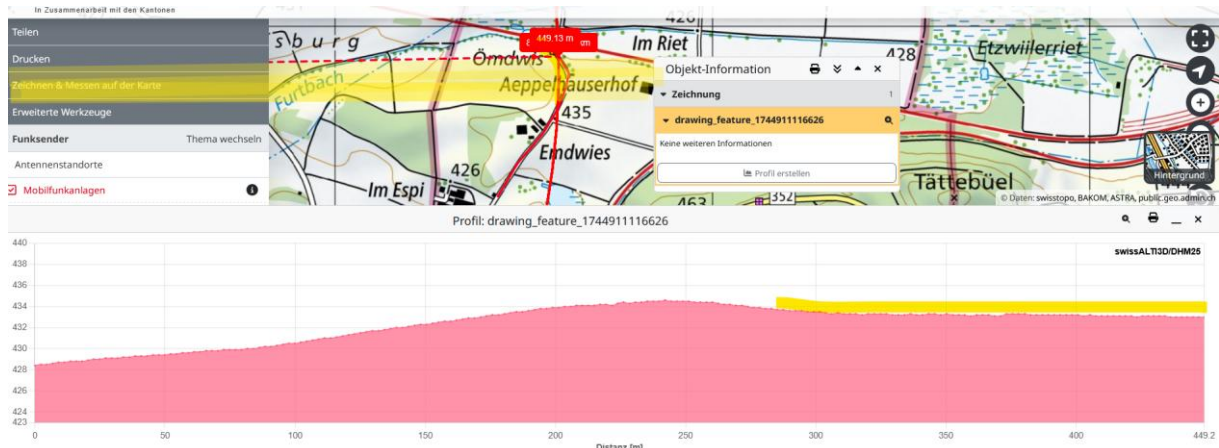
In Zusammenarbeit mit den Kantonen
Teilen
Drucken
Zeichnen & Messen auf der Karte
Erweiterte Werkzeuge
Funksender
Thema wechseln
Antennenstandorte
Mobilfunkanlagen

449.13 m
sburg
Ömdwis
Im Riet
428
Etzwilerriet
Furtbach
Aeppelhauserhof
435
Emdwies
426
Im Espi
463
352
Tättebüel
Hintergrund
© Daten: swisstopo, BAKOM, ASTRA, public.geo.admin.ch

Objekt-Information
Zeichnung
1
drawing_feature_1744911116626
Keine weiteren Informationen
Profil erstellen

Profil: drawing_feature_1744911116626
swissALTI3D/DHM25
440
438
436
434
432
430
428
426
424
423
0
50
100
150
200
250
300
350
400
449.2
Distanz [m]